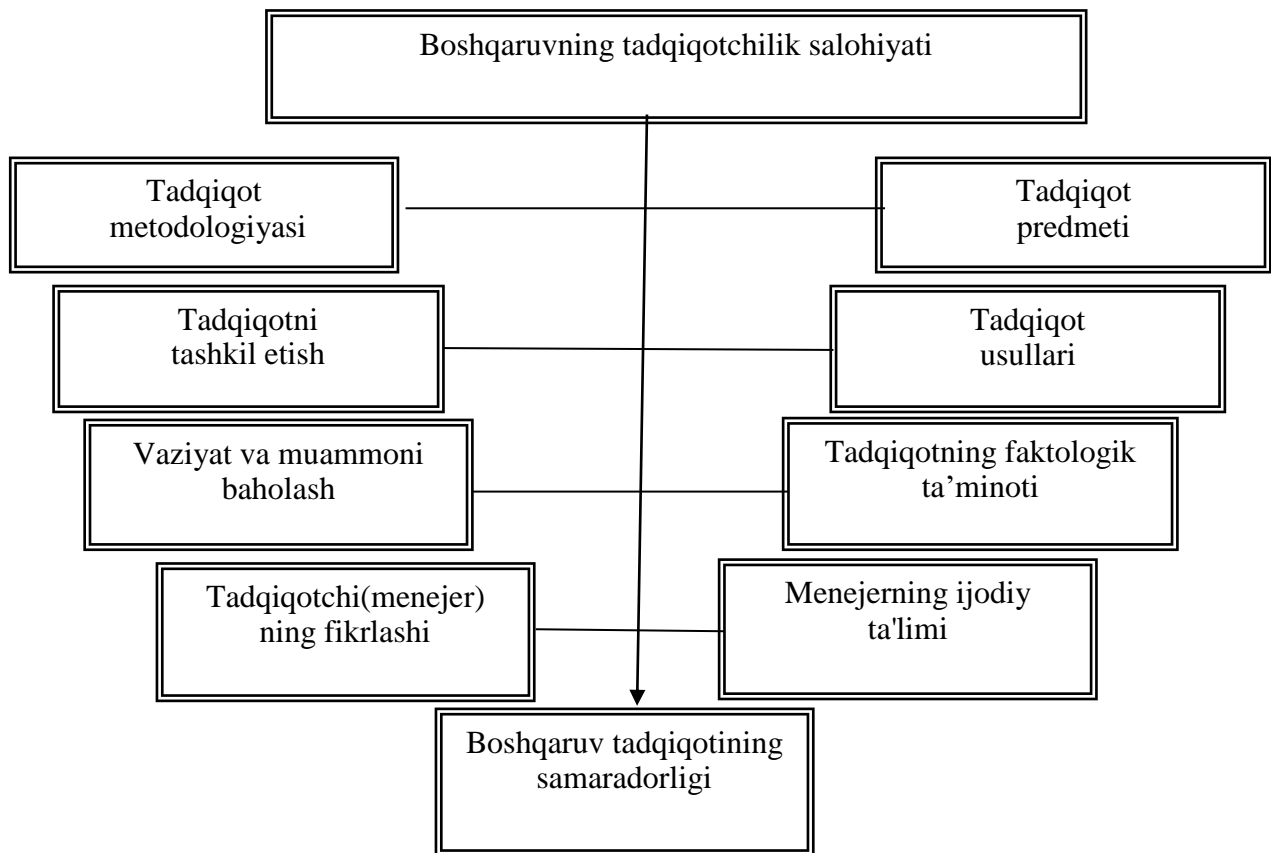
Boshqaruvning tadqiqotchilik salohiyati

Tadqiqot metodologiyasi

Tadqiqot predmeti

Tadqiqotni tashkil etish

Tadqiqot usullari

Vaziyat va muammoni baholash

Tadqiqotning faktologik ta’minoti

Tadqiqotchi(menejer) ning fikrlashi

Menejerning ijodiy ta'limi

Boshqaruv tadqiqotining samaradorligi